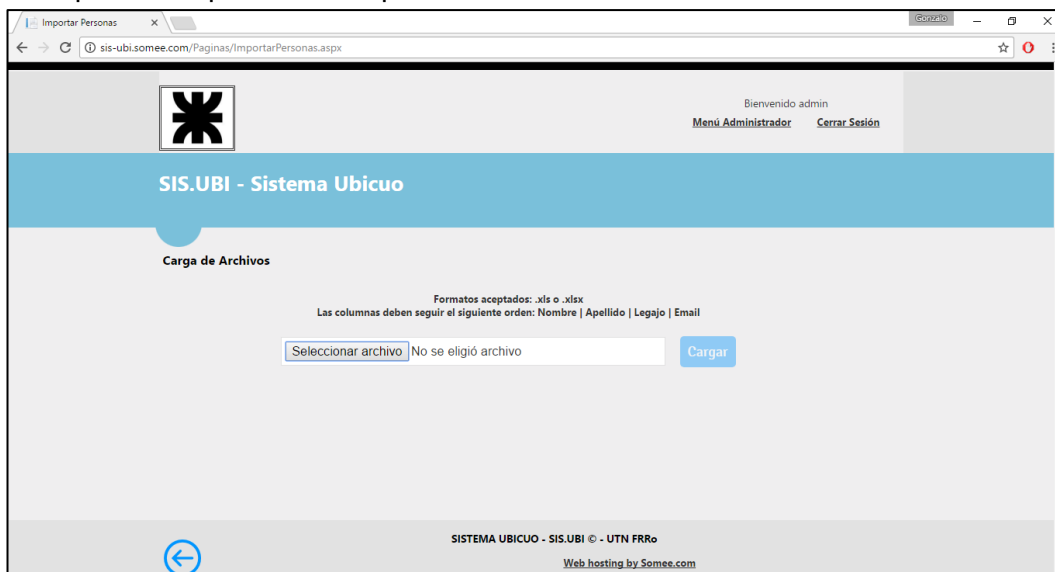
Importar Personas ×

Gonzalo

sis-ubi.somee.com/Paginas/ImportarPersonas.aspx

Bienvenido admin

Menú Administrador Cerrar Sesión

SIS.UBI - Sistema Ubicuo

Carga de Archivos

Formatos aceptados: .xls o .xlsx
Las columnas deben seguir el siguiente orden: Nombre | Apellido | Legajo | Email

Seleccionar archivo No se eligió archivo

Cargar

SISTEMA UBICUO - SIS.UBI © - UTN FRRo

Web hosting by Somee.com